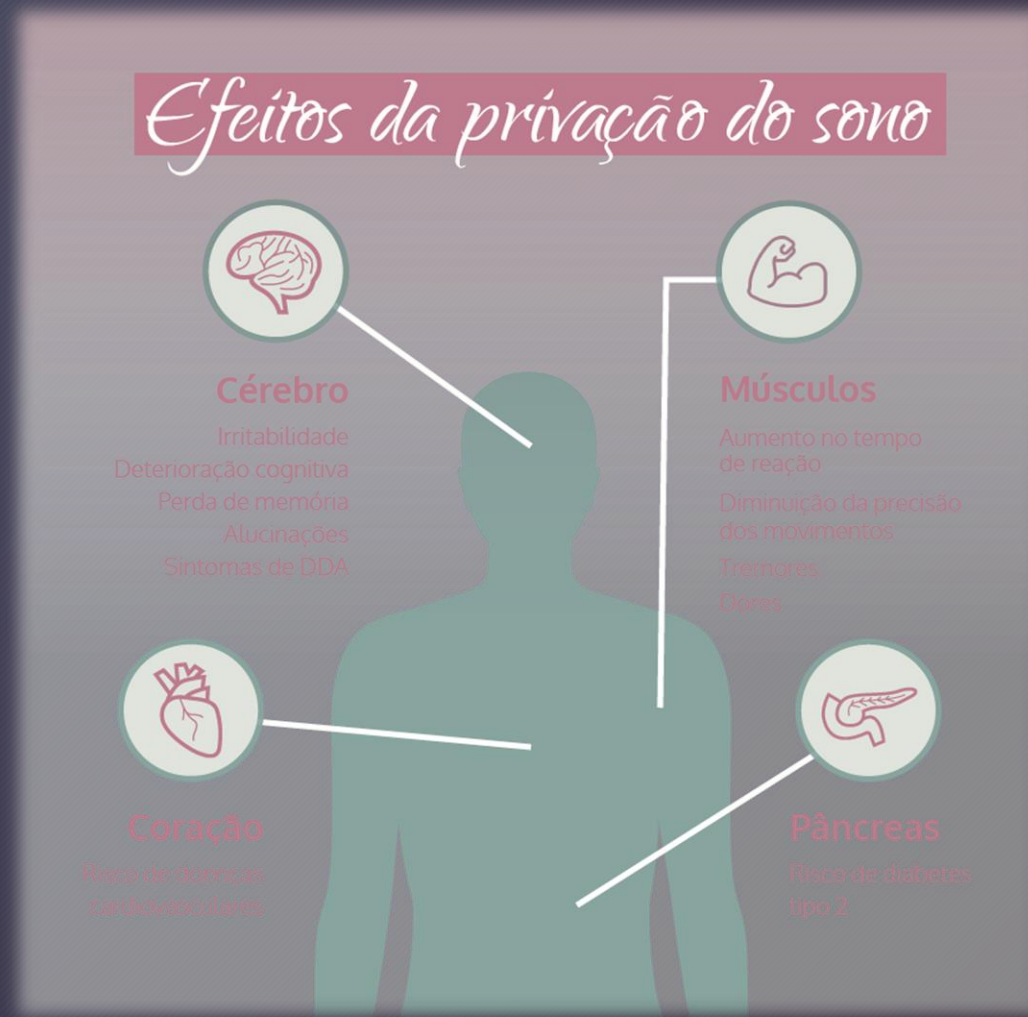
Efeitos da privação do sono

Cérebro

Irritabilidade
Deterioração cognitiva
Perda de memória
Alucinações
Sintomas de DDA

Músculos

Aumento no tempo de reação
Diminuição da precisão dos movimentos
Tremores
Dores

Coração

Risco de doenças cardiovasculares

Pâncreas

Risco de diabetes tipo 2